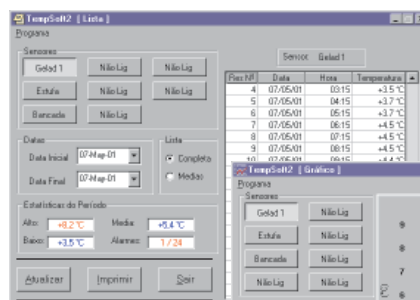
TempSoft2 [ Lista ]

Programa

Sensores

Gelad 1
Não Lig
Não Lig
Estufa
Não Lig
Não Lig
Bancada
Não Lig

Sensor: Gelad 1

| Reg Nº | Data | Hora | Temperatura |
|---|---|---|---|
| 4 | 07/05/01 | 03:15 | +3.5 °C |
| 5 | 07/05/01 | 04:15 | +3.7 °C |
| 6 | 07/05/01 | 05:15 | +3.7 °C |
| 7 | 07/05/01 | 06:15 | +4.5 °C |
| 8 | 07/05/01 | 07:15 | +4.5 °C |
| 9 | 07/05/01 | 08:15 | +4.5 °C |
| 10 | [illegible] | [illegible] | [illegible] |

Datas

Data Inicial 07-Mai-01
Data Final 07-Mai-01

Lista

Completa
Medias

Estatísticas do Período

Alto: +8.2 °C
Baixo: +3.5 °C
Media: +5.4 °C
Alarmes: 1 / 24

Atualizar
Imprimir
Sair

TempSoft2 [ Gráfico ]

Programa

Sensores

Gelad 1
Não Lig
Estufa
Não Lig
Bancada
Não Lig
Não Lig
Não Lig

9
8
7
6